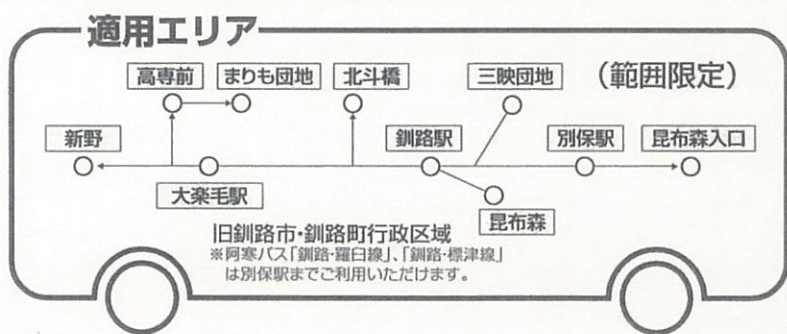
適用エリア

高専前　まりも団地　北斗橋　三映団地　（範囲限定）

新野　釧路駅　別保駅　昆布森入口

大楽毛駅　昆布森

旧釧路市・釧路町行政区域
※阿寒バス「釧路・羅臼線」、「釧路・標津線」は別保駅までご利用いただけます。